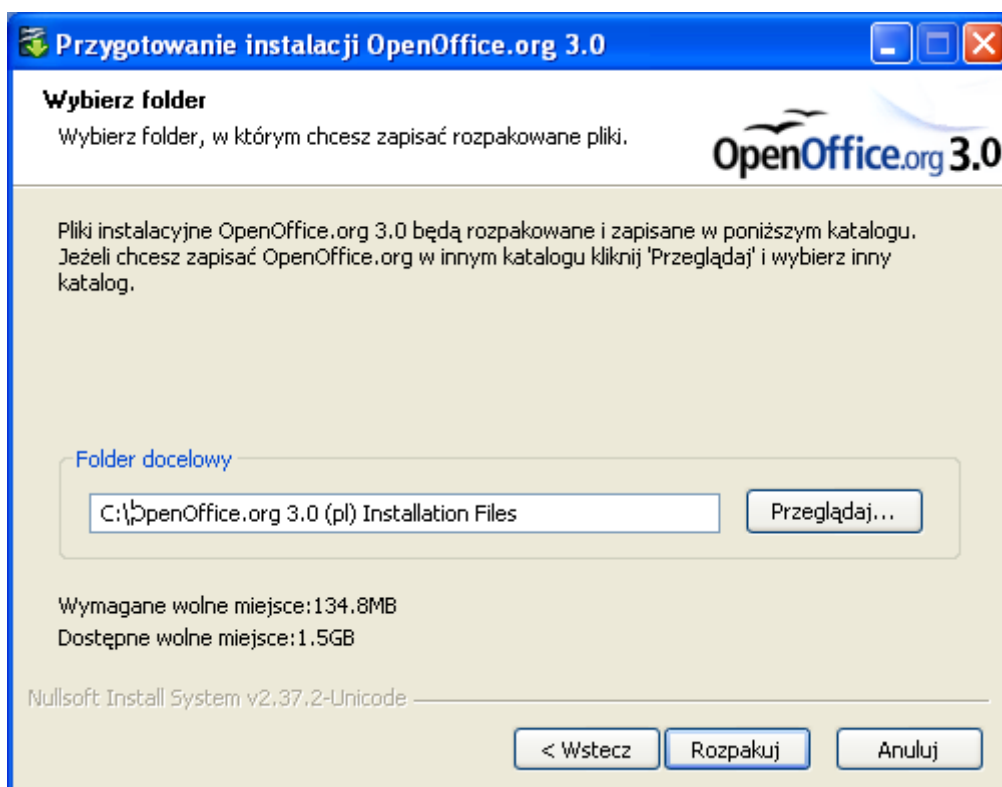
Przygotowanie instalacji OpenOffice.org 3.0

Wybierz folder

Wybierz folder, w którym chcesz zapisać rozpakowane pliki.

OpenOffice.org 3.0

Pliki instalacyjne OpenOffice.org 3.0 będą rozpakowane i zapisane w poniższym katalogu. Jeżeli chcesz zapisać OpenOffice.org w innym katalogu kliknij 'Przeglądaj' i wybierz inny katalog.

Folder docelowy

C:\OpenOffice.org 3.0 (pl) Installation Files

Przeglądaj...

Wymagane wolne miejsce:134.8MB

Dostępne wolne miejsce:1.5GB

Nullsoft Install System v2.37.2-Unicode

< Wstecz

Rozpakuj

Anuluj